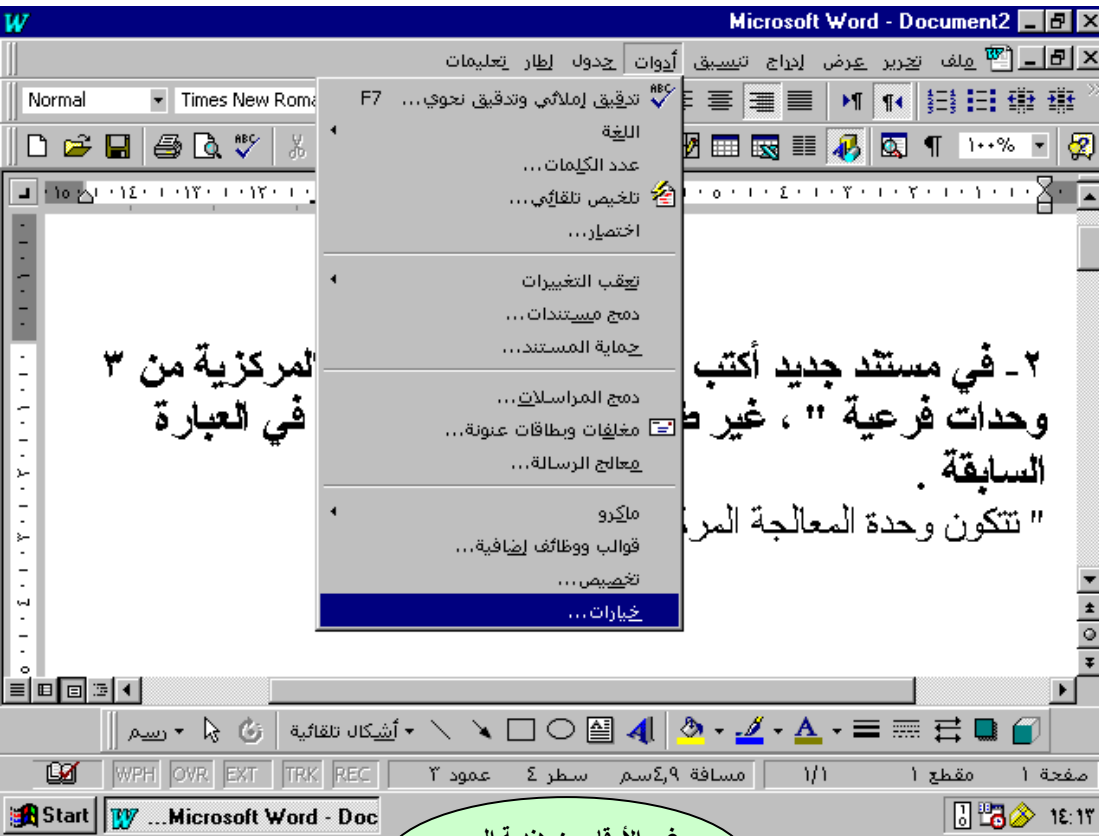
Microsoft Word - Document2

ملف تحرير عرض إدراج تنسيق أدوات جدول إطار تعليمات

Normal
Times New Roma

١٠٠%

تدقيق إملائي وتدقيق نحوي... F7
اللغة
عدد الكلمات...
تلخيص تلقائي...
اختصار...
تعقب التغييرات
دمج مستندات...
حماية المستند...
دمج المراسلات...
مغلفات وبطاقات عنونة...
معالج الرسالة...
ماكرو
قوالب ووظائف إضافية...
تخصيص...
خيارات...

٢ـ في مستند جديد أكتب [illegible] المركزية من ٣ وحدات فرعية " ، غير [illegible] في العبارة السابقة .

" تتكون وحدة المعالجة المر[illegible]

رسم
أشكال تلقائية

صفحة ١ مقطع ١ ١/١ مسافة ٤,٩سم سطر ٤ عمود ٣ REC TRK EXT OVR WPH

Start
Microsoft Word - Doc...

١٤:١٣

في الأقل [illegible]